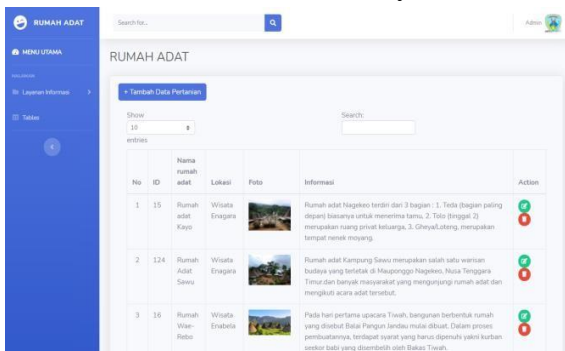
RUMAH ADAT

MENU UTAMA

HALAMAN

Layanan Informasi

Tables

Search for...

Admin

RUMAH ADAT

+ Tambah Data Pertanian

Show 10 entries

Search:

| No | ID | Nama rumah adat | Lokasi | Foto | Informasi | Action |
|---|---|---|---|---|---|---|
| 1 | 15 | Rumah adat Kayo | Wisata Enagara | | Rumah adat Nagekeo terdiri dari 3 bagian : 1. Teda (bagian paling depan) biasanya untuk menerima tamu, 2. Tolo (tinggal 2) merupakan ruang privat keluarga, 3. Gheya/Loteng, merupakan tempat nenek moyang. | |
| 2 | 124 | Rumah Adat Sawu | Wisata Enagara | | Rumah adat Kampung Sawu merupakan salah satu warisan budaya yang terletak di Mauponggo Nagekeo, Nusa Tenggara Timur dan banyak masyarakat yang mengunjungi rumah adat dan mengikuti acara adat tersebut. | |
| 3 | 16 | Rumah Wae-Rebo | Wisata Enabela | | Pada hari pertama upacara Tiwah, bangunan berbentuk rumah yang disebut Balai Pangun Jandau mulai dibuat. Dalam proses pembuatannya, terdapat syarat yang harus dipenuhi yakni kurban seekor babi yang disembelih oleh Bakas Tiwah. | |